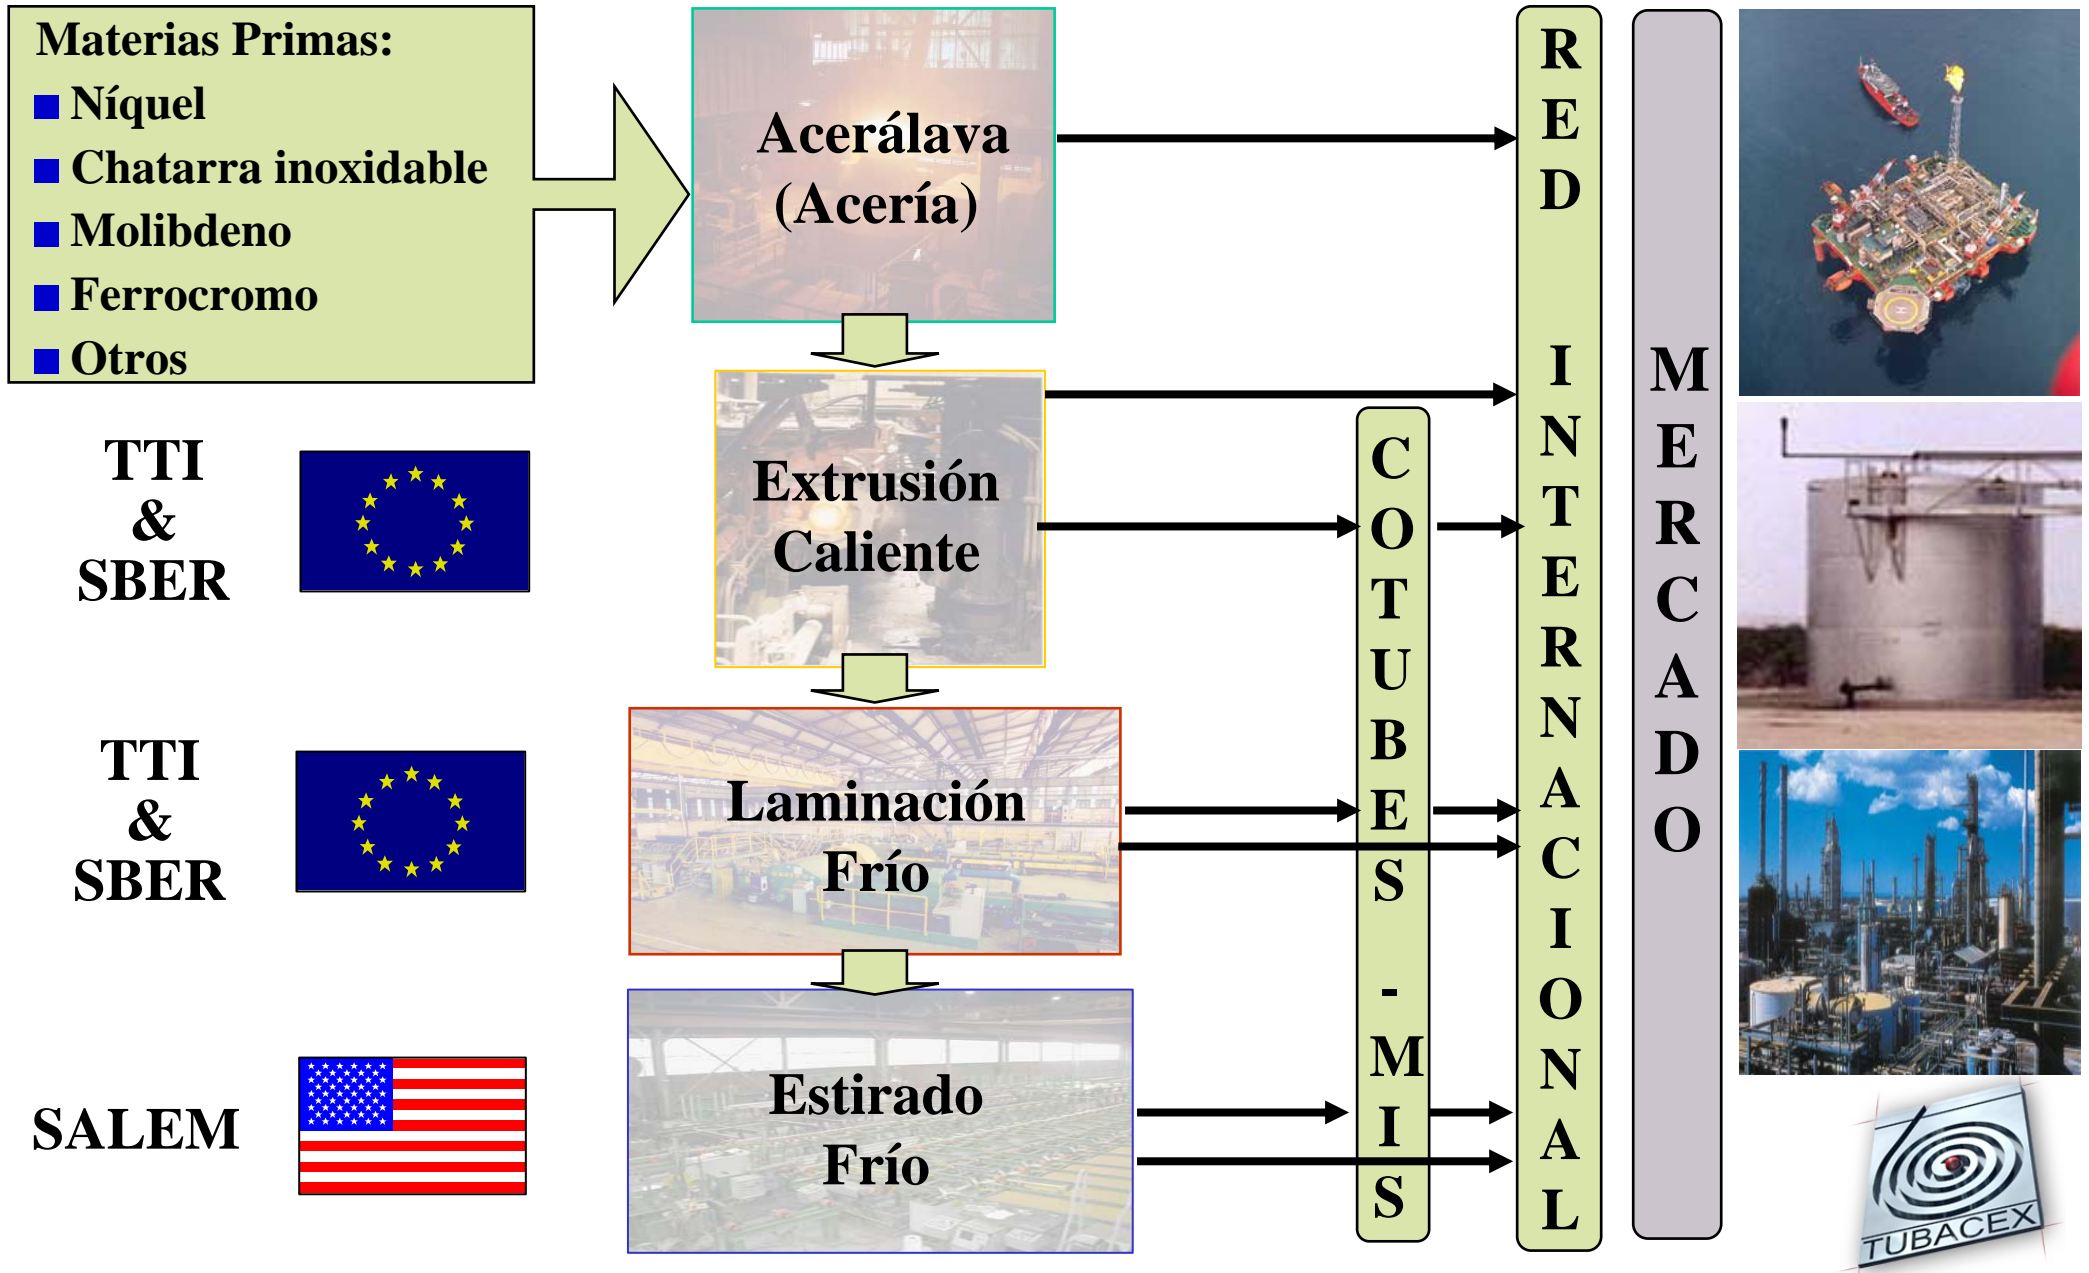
Materias Primas:
Níquel
Chatarra inoxidable
Molibdeno
Ferrocromo
Otros

Acerálava (Acería)

Extrusión Caliente

Laminación Frío

Estirado Frío

TTI & SBER

TTI & SBER

SALEM

COTUBES - MIS

RED INTERNACIONAL

MERCADO

TUBACEX